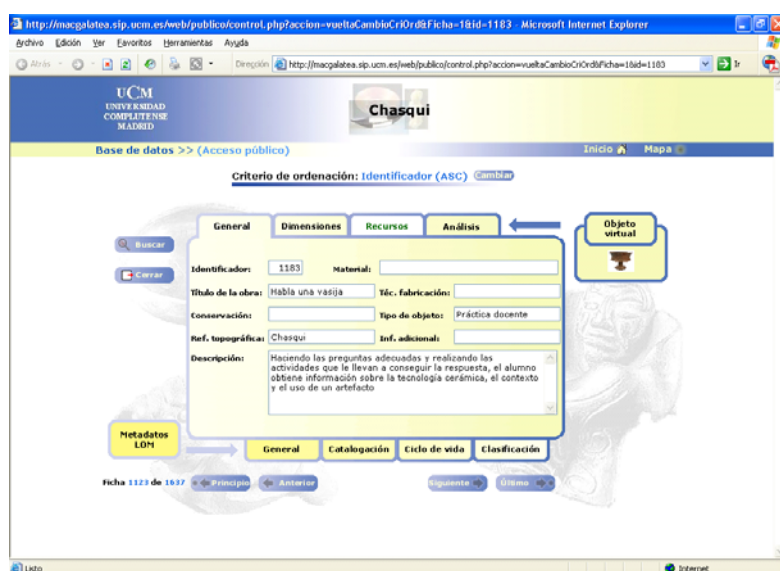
http://macgalatea.sip.ucm.es/web/publico/control.php?accion=vueltaCambioCriOrd&Ficha=1&id=1183 - Microsoft Internet Explorer

Archivo Edición Ver Favoritos Herramientas Ayuda

Atrás Dirección http://macgalatea.sip.ucm.es/web/publico/control.php?accion=vueltaCambioCriOrd&Ficha=1&id=1183 Ir

UCM UNIVERSIDAD COMPLUTENSE MADRID

Chasqui

Base de datos >> (Acceso público)

Inicio Mapa

Criterio de ordenación: Identificador (ASC) Cambiar

General Dimensiones Recursos Análisis

Objeto virtual

Buscar

Cerrar

Identificador: 1183 Material:

Título de la obra: Habla una vasija Téc. fabricación:

Conservación: Tipo de objeto: Práctica docente

Ref. topográfica: Chasqui Inf. adicional:

Descripción: Haciendo las preguntas adecuadas y realizando las actividades que le llevan a conseguir la respuesta, el alumno obtiene información sobre la tecnologia cerámica, el contexto y el uso de un artefacto

Metadatos LOM

General Catalogación Ciclo de vida Clasificación

Ficha 1123 de 1637 Principio Anterior Siguiente Último

Listo Internet